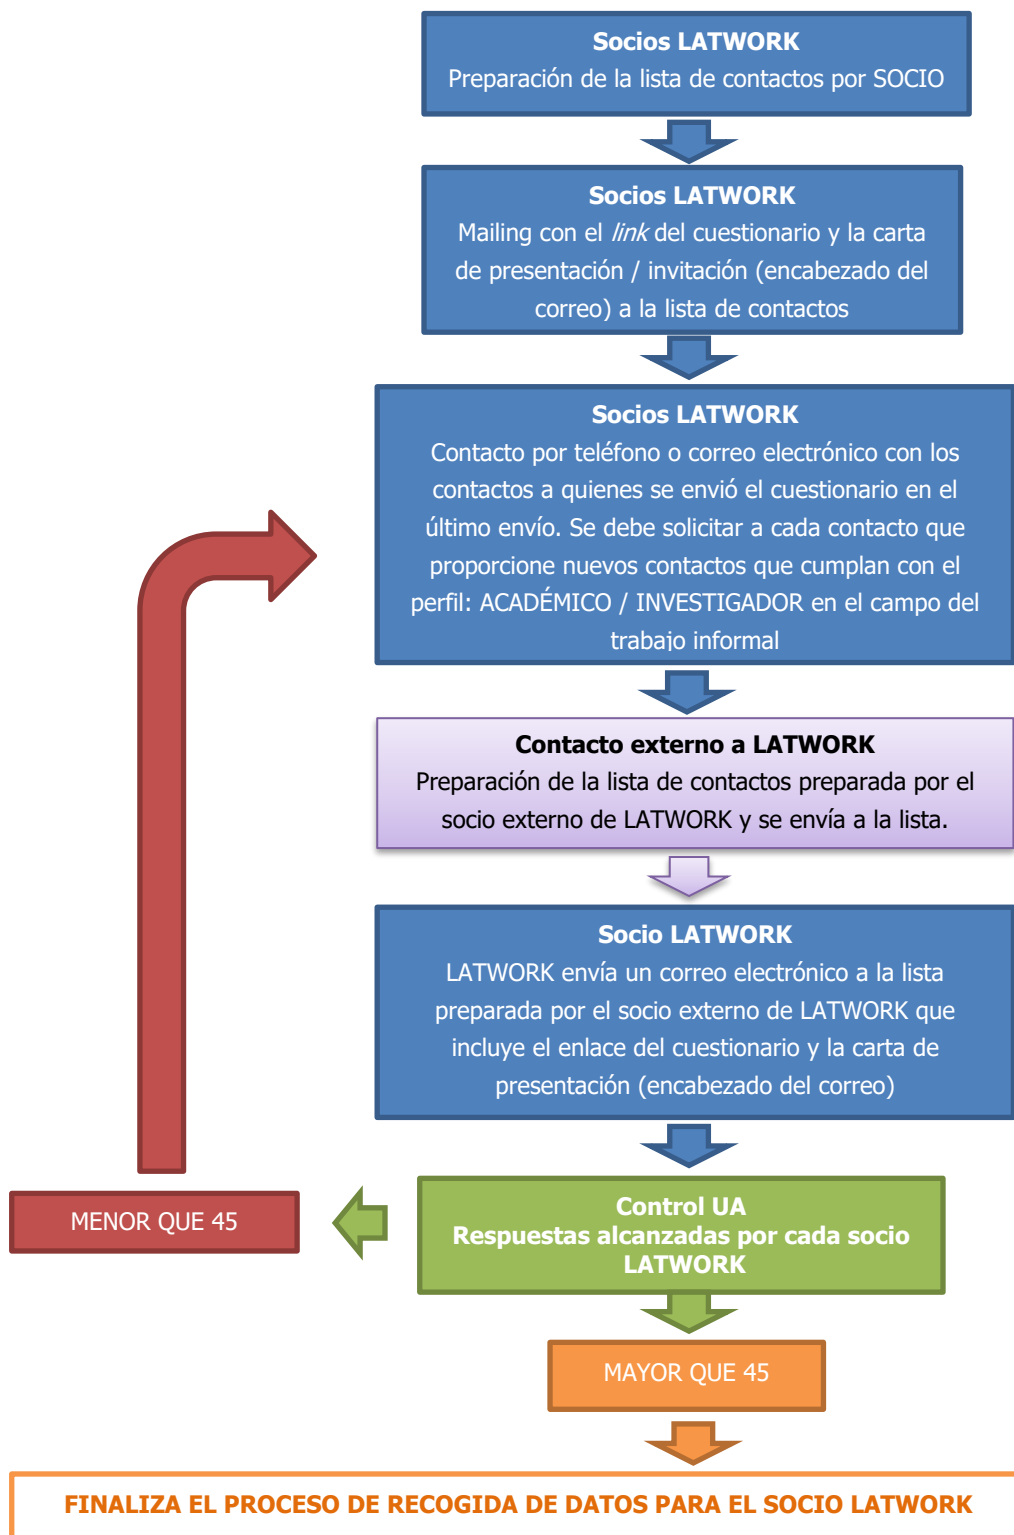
Socios LATWORK
Preparación de la lista de contactos por SOCIO

Socios LATWORK
Mailing con el *link* del cuestionario y la carta de presentación / invitación (encabezado del correo) a la lista de contactos

Socios LATWORK
Contacto por teléfono o correo electrónico con los contactos a quienes se envió el cuestionario en el último envío. Se debe solicitar a cada contacto que proporcione nuevos contactos que cumplan con el perfil: ACADÉMICO / INVESTIGADOR en el campo del trabajo informal

Contacto externo a LATWORK
Preparación de la lista de contactos preparada por el socio externo de LATWORK y se envía a la lista.

Socio LATWORK
LATWORK envía un correo electrónico a la lista preparada por el socio externo de LATWORK que incluye el enlace del cuestionario y la carta de presentación (encabezado del correo)

MENOR QUE 45

Control UA
Respuestas alcanzadas por cada socio LATWORK

MAYOR QUE 45

FINALIZA EL PROCESO DE RECOGIDA DE DATOS PARA EL SOCIO LATWORK